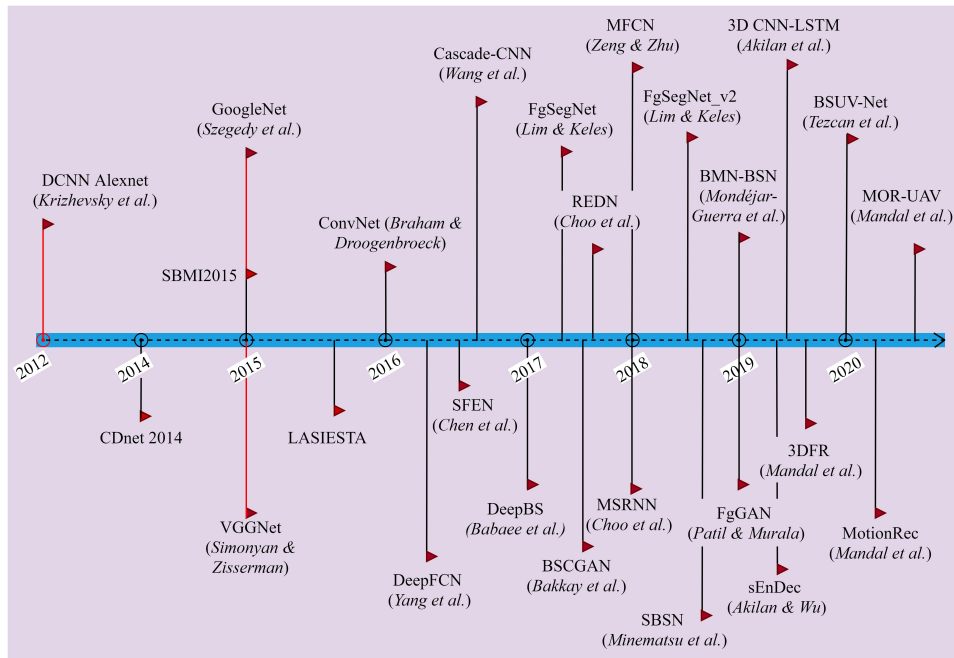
DCNN Alexnet
(*Krizhevsky et al.*)

GoogleNet
(*Szegedy et al.*)

SBMI2015

ConvNet (*Braham & Droogenbroeck*)

Cascade-CNN
(*Wang et al.*)

FgSegNet
(*Lim & Keles*)

REDN
(*Choo et al.*)

MFCN
(*Zeng & Zhu*)

FgSegNet_v2
(*Lim & Keles*)

BMN-BSN
(*Mondéjar-Guerra et al.*)

3D CNN-LSTM
(*Akilan et al.*)

BSUV-Net
(*Tezcan et al.*)

MOR-UAV
(*Mandal et al.*)

2012

2014

2015

2016

2017

2018

2019

2020

CDnet 2014

VGGNet
(*Simonyan & Zisserman*)

LASIESTA

DeepFCN
(*Yang et al.*)

SFEN
(*Chen et al.*)

DeepBS
(*Babaee et al.*)

BSCGAN
(*Bakkay et al.*)

MSRNN
(*Choo et al.*)

SBSN
(*Minematsu et al.*)

FgGAN
(*Patil & Murala*)

sEnDec
(*Akilan & Wu*)

3DFR
(*Mandal et al.*)

MotionRec
(*Mandal et al.*)